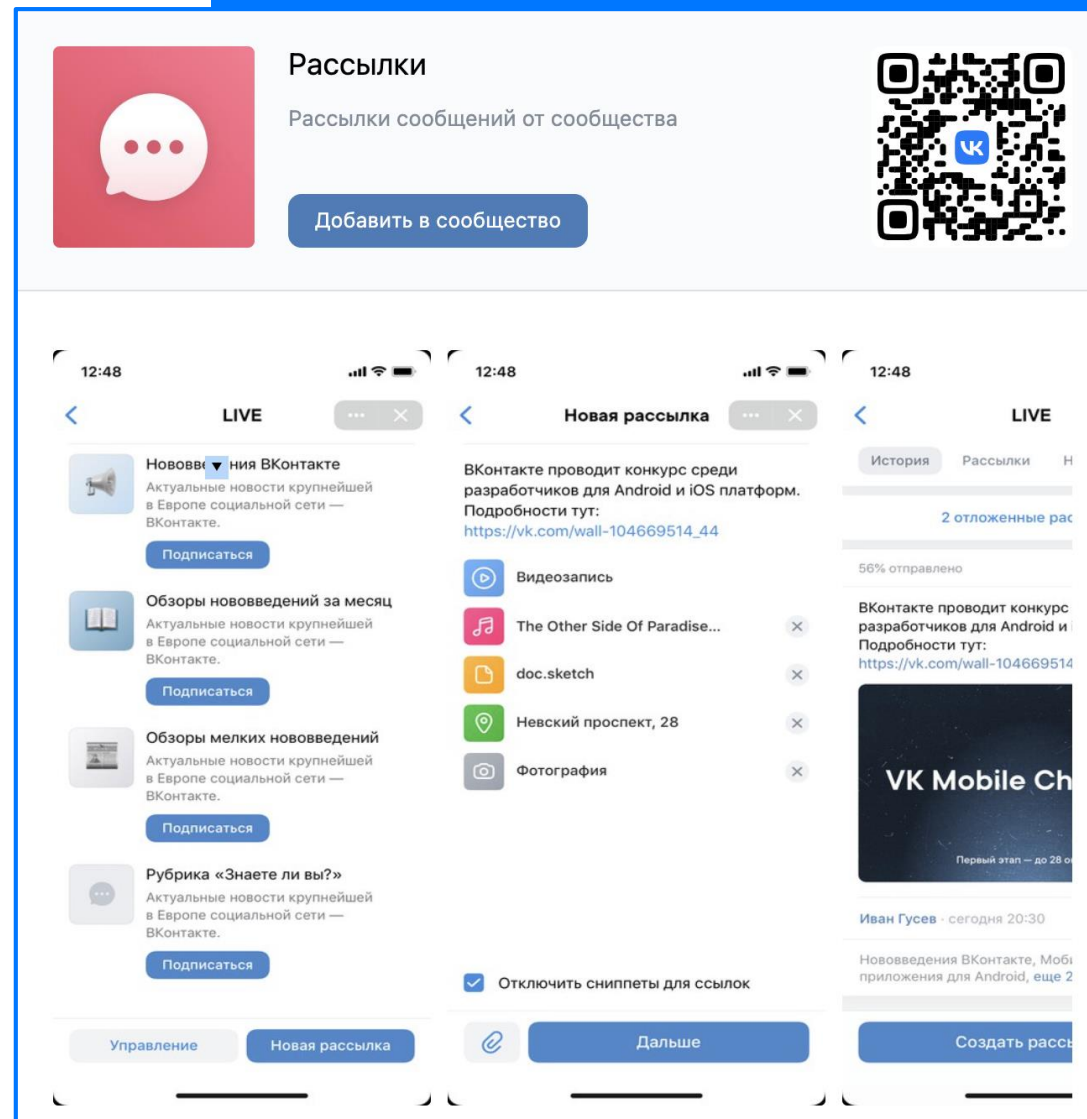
Рассылки

Рассылки сообщений от сообщества

Добавить в сообщество

12:48

LIVE

Нововве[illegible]ния ВКонтакте
Актуальные новости крупнейшей в Европе социальной сети — ВКонтакте.
Подписаться

Обзоры нововведений за месяц
Актуальные новости крупнейшей в Европе социальной сети — ВКонтакте.
Подписаться

Обзоры мелких нововведений
Актуальные новости крупнейшей в Европе социальной сети — ВКонтакте.
Подписаться

Рубрика «Знаете ли вы?»
Актуальные новости крупнейшей в Европе социальной сети — ВКонтакте.
Подписаться

Управление
Новая рассылка

12:48

Новая рассылка

ВКонтакте проводит конкурс среди разработчиков для Android и iOS платформ. Подробности тут:
https://vk.com/wall-104669514_44

Видеозапись
The Other Side Of Paradise...
doc.sketch
Невский проспект, 28
Фотография

Отключить сниппеты для ссылок

Дальше

12:48

LIVE

История
Рассылки
Н

2 отложенные рас

56% отправлено

ВКонтакте проводит конкурс разработчиков для Android и Подробности тут:
https://vk.com/wall-104669514

VK Mobile Ch

Первый этап — до 28 о

Иван Гусев · сегодня 20:30

Нововведения ВКонтакте, Моб приложения для Android, еще 2

Создать расс